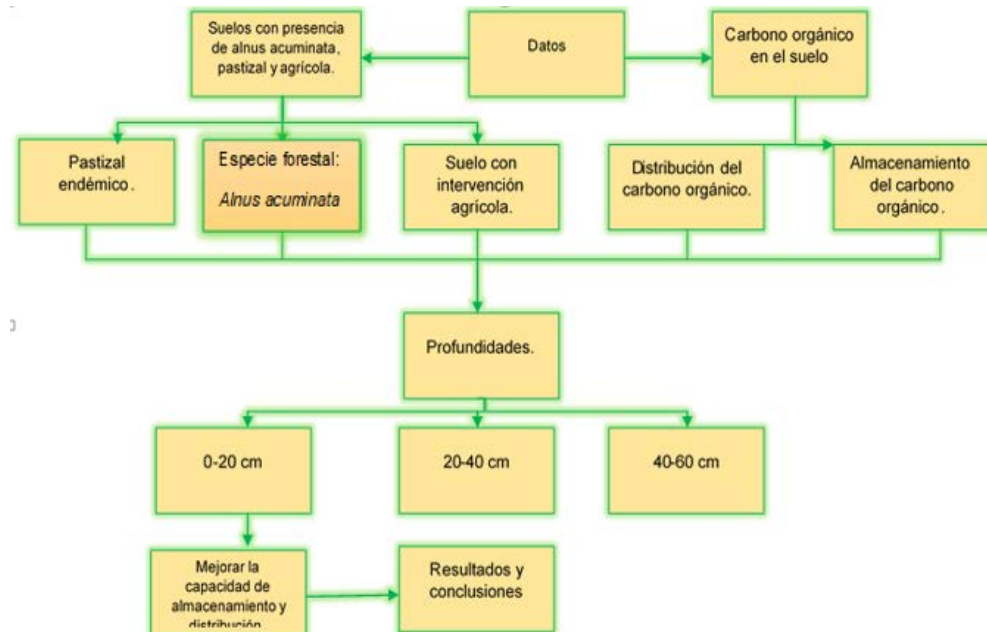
Suelos con presencia de alnus acuminata, pastizal y agrícola.

Datos

Carbono orgánico en el suelo

Pastizal endémico.

Especie forestal: *Alnus acuminata*

Suelo con intervención agrícola.

Distribución del carbono orgánico.

Almacenamiento del carbono orgánico.

Profundidades.

0-20 cm

20-40 cm

40-60 cm

Mejorar la capacidad de almacenamiento y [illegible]

Resultados y conclusiones